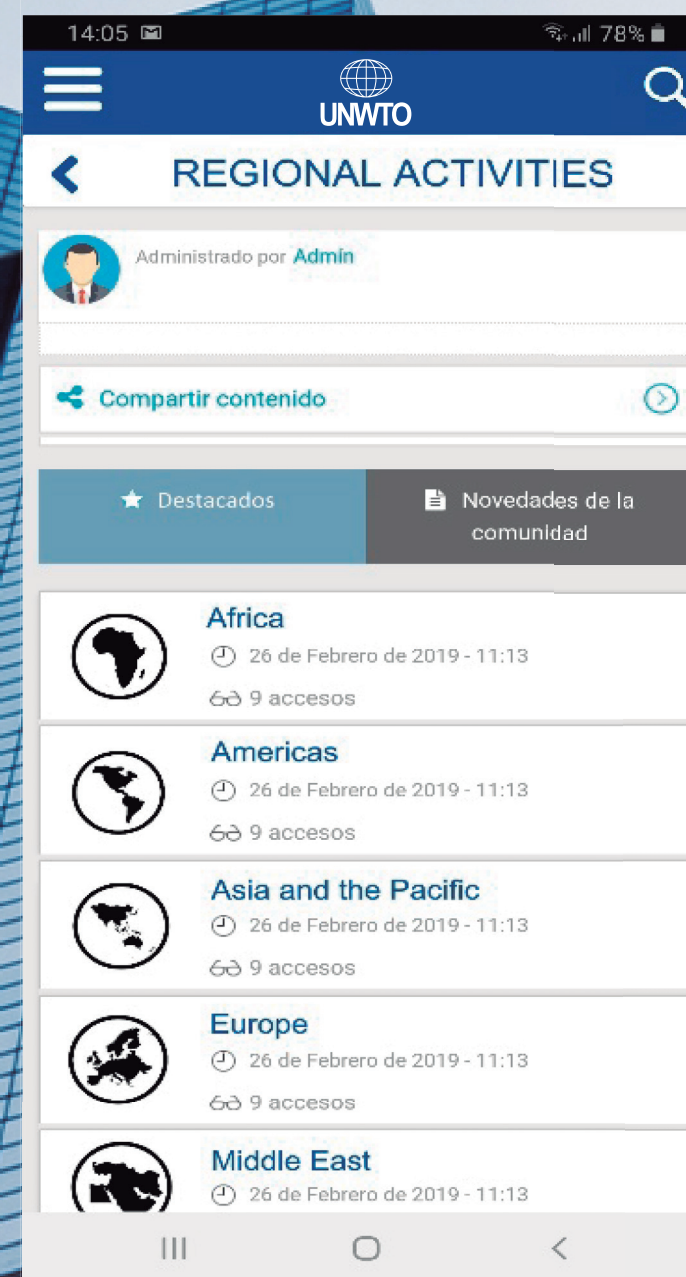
14:05

78%

UNWTO

REGIONAL ACTIVITIES

Administrado por Admin

Compartir contenido

Destacados

Novedades de la comunidad

Africa
26 de Febrero de 2019 - 11:13
9 accesos

Americas
26 de Febrero de 2019 - 11:13
9 accesos

Asia and the Pacific
26 de Febrero de 2019 - 11:13
9 accesos

Europe
26 de Febrero de 2019 - 11:13
9 accesos

Middle East
26 de Febrero de 2019 - 11:13